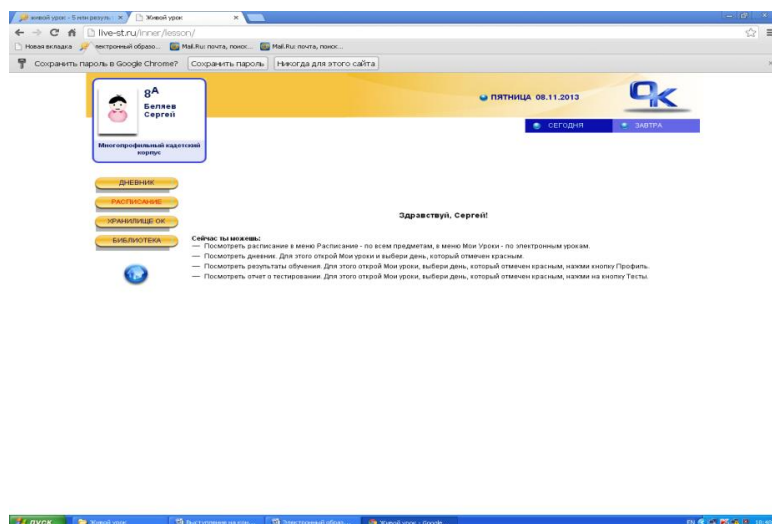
живой урок - 5 млн результ. ×
Живой урок ×

live-st.ru/inner/lesson/

Новая вкладка
электронный образо...
Mail.Ru: почта, поиск...
Mail.Ru: почта, поиск...

Сохранить пароль в Google Chrome?
Сохранить пароль
Никогда для этого сайта

$8^А$
Беляев Сергей
Многопрофильный кадетский корпус

ПЯТНИЦА 08.11.2013

СЕГОДНЯ
ЗАВТРА

ДНЕВНИК
РАСПИСАНИЕ
ХРАНИЛИЩЕ ОК
БИБЛИОТЕКА

Здравствуй, Сергей!

Сейчас ты можешь:
— Посмотреть расписание в меню Расписание - по всем предметам, в меню Мои Уроки - по электронным урокам.
— Посмотреть дневник. Для этого открой Мои уроки и выбери день, который отмечен красным.
— Посмотреть результаты обучения. Для этого открой Мои уроки, выбери день, который отмечен красным, нажми кнопку Профиль.
— Посмотреть отчет о тестировании. Для этого открой Мои уроки, выбери день, который отмечен красным, нажми на кнопку Тесты.

пуск
Живой урок
Выступление на конф...
Электронный образ...
Живой урок - Google...
EN
10:40